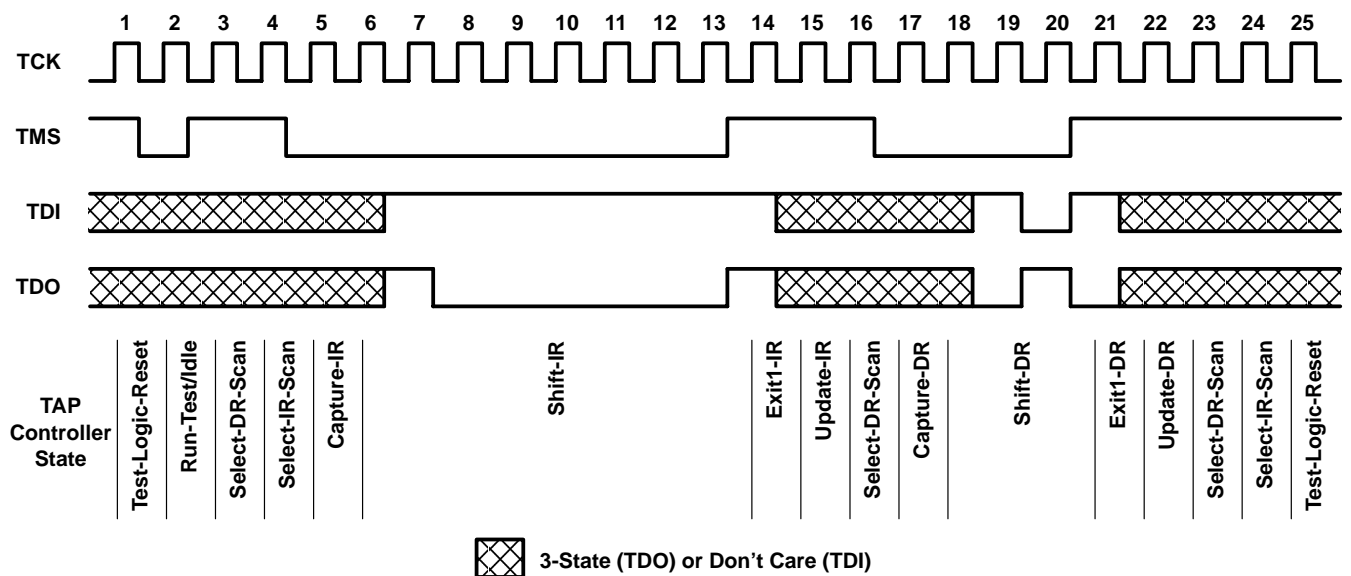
1 2 3 4 5 6 7 8 9 10 11 12 13 14 15 16 17 18 19 20 21 22 23 24 25

TCK

TMS

TDI

TDO

TAP Controller State

Test-Logic-Reset

Run-Test/Idle

Select-DR-Scan

Select-IR-Scan

Capture-IR

Shift-IR

Exit1-IR

Update-IR

Select-DR-Scan

Capture-DR

Shift-DR

Exit1-DR

Update-DR

Select-DR-Scan

Select-IR-Scan

Test-Logic-Reset

3-State (TDO) or Don't Care (TDI)